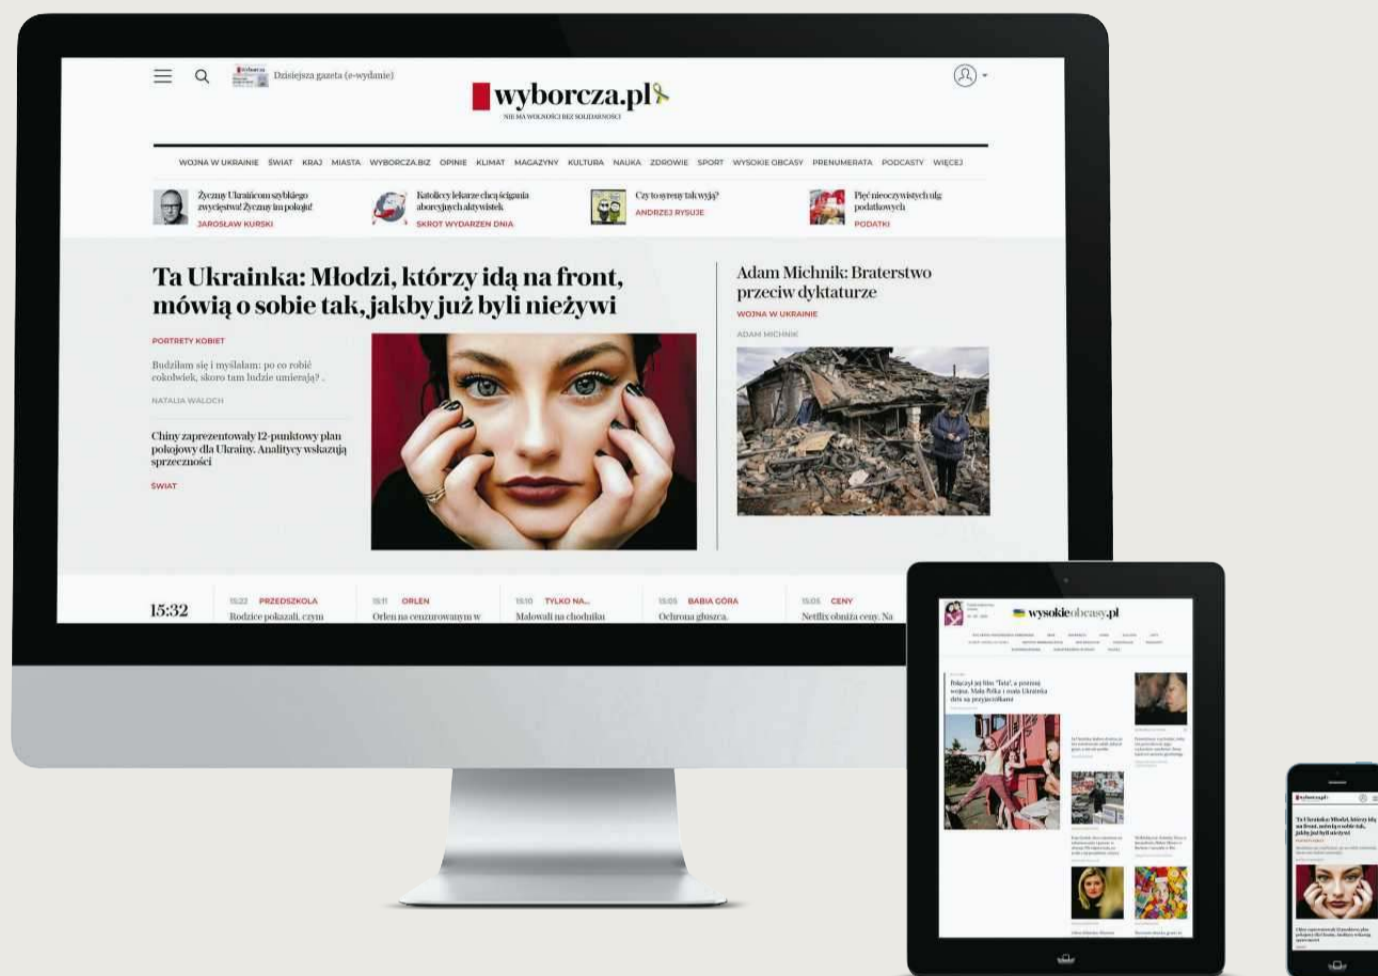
Dzisiejsza gazeta (e-wydanie)

wyborcza.pl

NIE MA WOLNOŚCI BEZ SOLIDARNOŚCI

WOJNA W UKRAINIE ŚWIAT KRAJ MIASTA WYBORCZA.BIZ OPINIE KLIMAT MAGAZYNY KULTURA NAUKA ZDROWIE SPORT WYSOKIE OBCASY PRENUMERATA PODCASTY WIĘCEJ

Życzmy Ukraińcom szybkiego zwycięstwa! Życzmy im pokoju!
JAROSŁAW KURSKI

Katoliccy lekarze chcą ścigania aborcyjnych aktywistek
SKRÓT WYDARZEŃ DNIA

Czy to syreny tak wyją?
ANDRZEJ RYSUJE

Pięć nieoczywistych ulg podatkowych
PODATKI

Ta Ukrainka: Młodzi, którzy idą na front, mówią o sobie tak, jakby już byli nieżywi

PORTRETY KOBIET

Budziłam się i myślałam: po co robić cokolwiek, skoro tam ludzie umierają? .

NATALIA WALOCH

Chiny zaprezentowały 12-punktowy plan pokojowy dla Ukrainy. Analitycy wskazują sprzeczności

ŚWIAT

Adam Michnik: Braterstwo przeciw dyktaturze

WOJNA W UKRAINIE

ADAM MICHNIK

15:32

15:22 PRZEDSZKOLA
Rodzice pokazali, czym

15:11 ORLEN
Orlen na cenzurowanym w

15:10 TYLKO NA...
Malowali na chodniku

15:05 BABIA GÓRA
Ochrona głuszca.

15:05 CENY
Netflix obniża ceny. Na

wysokieobcasy.pl

Pokazał jej film "Tata", a potem wojna. Mała Polka i mała Ukrainka dziś są przyjaciółkami

wyborcza.pl

Ta Ukrainka: Młodzi, którzy idą na front, mówią o sobie tak, jakby już byli nieżywi